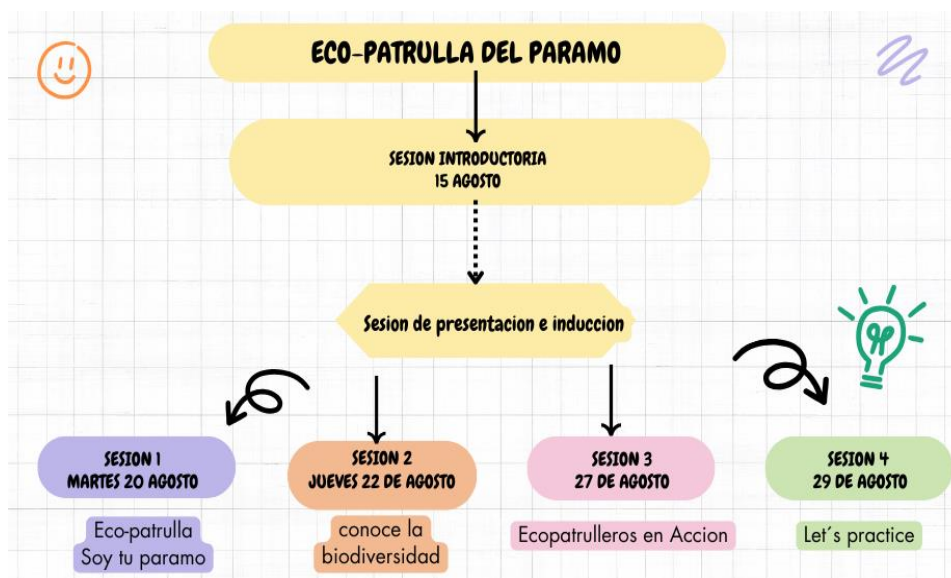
ECO-PATRULLA DEL PARAMO

SESION INTRODUCTORIA
15 AGOSTO

Sesion de presentacion e induccion

SESION 1
MARTES 20 AGOSTO

Eco-patrulla
Soy tu paramo

SESION 2
JUEVES 22 DE AGOSTO

conoce la
biodiversidad

SESION 3
27 DE AGOSTO

Ecopatrulleros en Accion

SESION 4
29 DE AGOSTO

Let´s practice